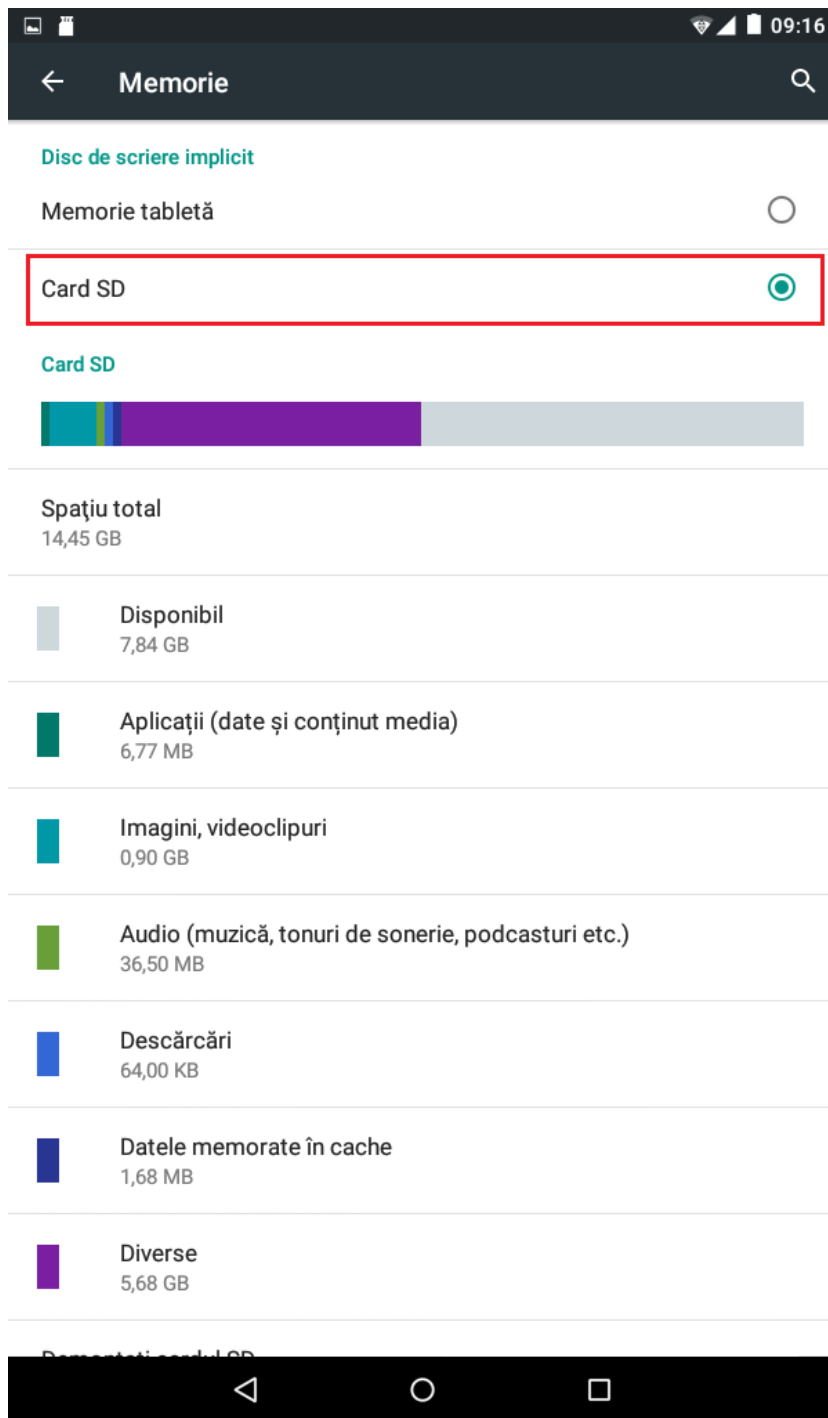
09:16

Memorie

Disc de scriere implicit

Memorie tabletă

Card SD

Card SD

Spaţiu total
14,45 GB

Disponibil
7,84 GB

Aplicații (date și conținut media)
6,77 MB

Imagini, videoclipuri
0,90 GB

Audio (muzică, tonuri de sonerie, podcasturi etc.)
36,50 MB

Descărcări
64,00 KB

Datele memorate în cache
1,68 MB

Diverse
5,68 GB

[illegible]